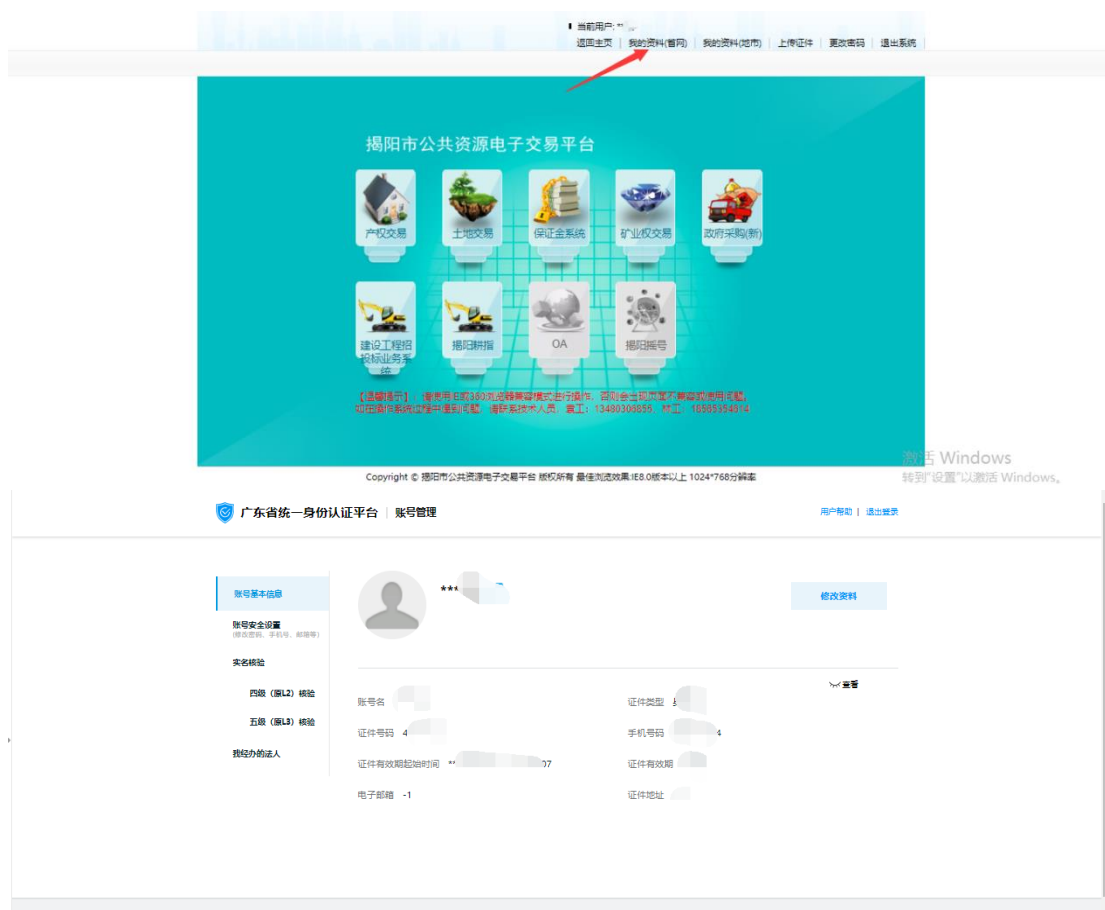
当前用户: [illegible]

返回主页 | 我的资料(省网) | 我的资料(地市) | 上传证件 | 更改密码 | 退出系统

揭阳市公共资源电子交易平台

产权交易
土地交易
保证金系统
矿业权交易
政府采购(新)
建设工程招投标业务系统
揭阳耕指
OA
揭阳摇号

【温馨提示】：请使用旧版360浏览器兼容模式进行操作，否则会出现页面不兼容或使用问题。如在操作系统过程中遇到问题，请联系技术人员：黄工：13480308855，林工：18505954814

Copyright © 揭阳市公共资源电子交易平台 版权所有 最佳浏览效果:IE8.0版本以上 1024*768分辨率

激活 Windows
转到"设置"以激活 Windows。

广东省统一身份认证平台 | 账号管理

用户帮助 | 退出登录

账号基本信息
账号安全设置
(修改密码、手机号、邮箱等)
实名核验
四级（原L2）核验
五级（原L3）核验
我经办的法人

***

修改资料

查看

账号名
证件类型
证件号码 4
手机号码 4
证件有效期起始时间 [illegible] 07
证件有效期
电子邮箱 -1
证件地址